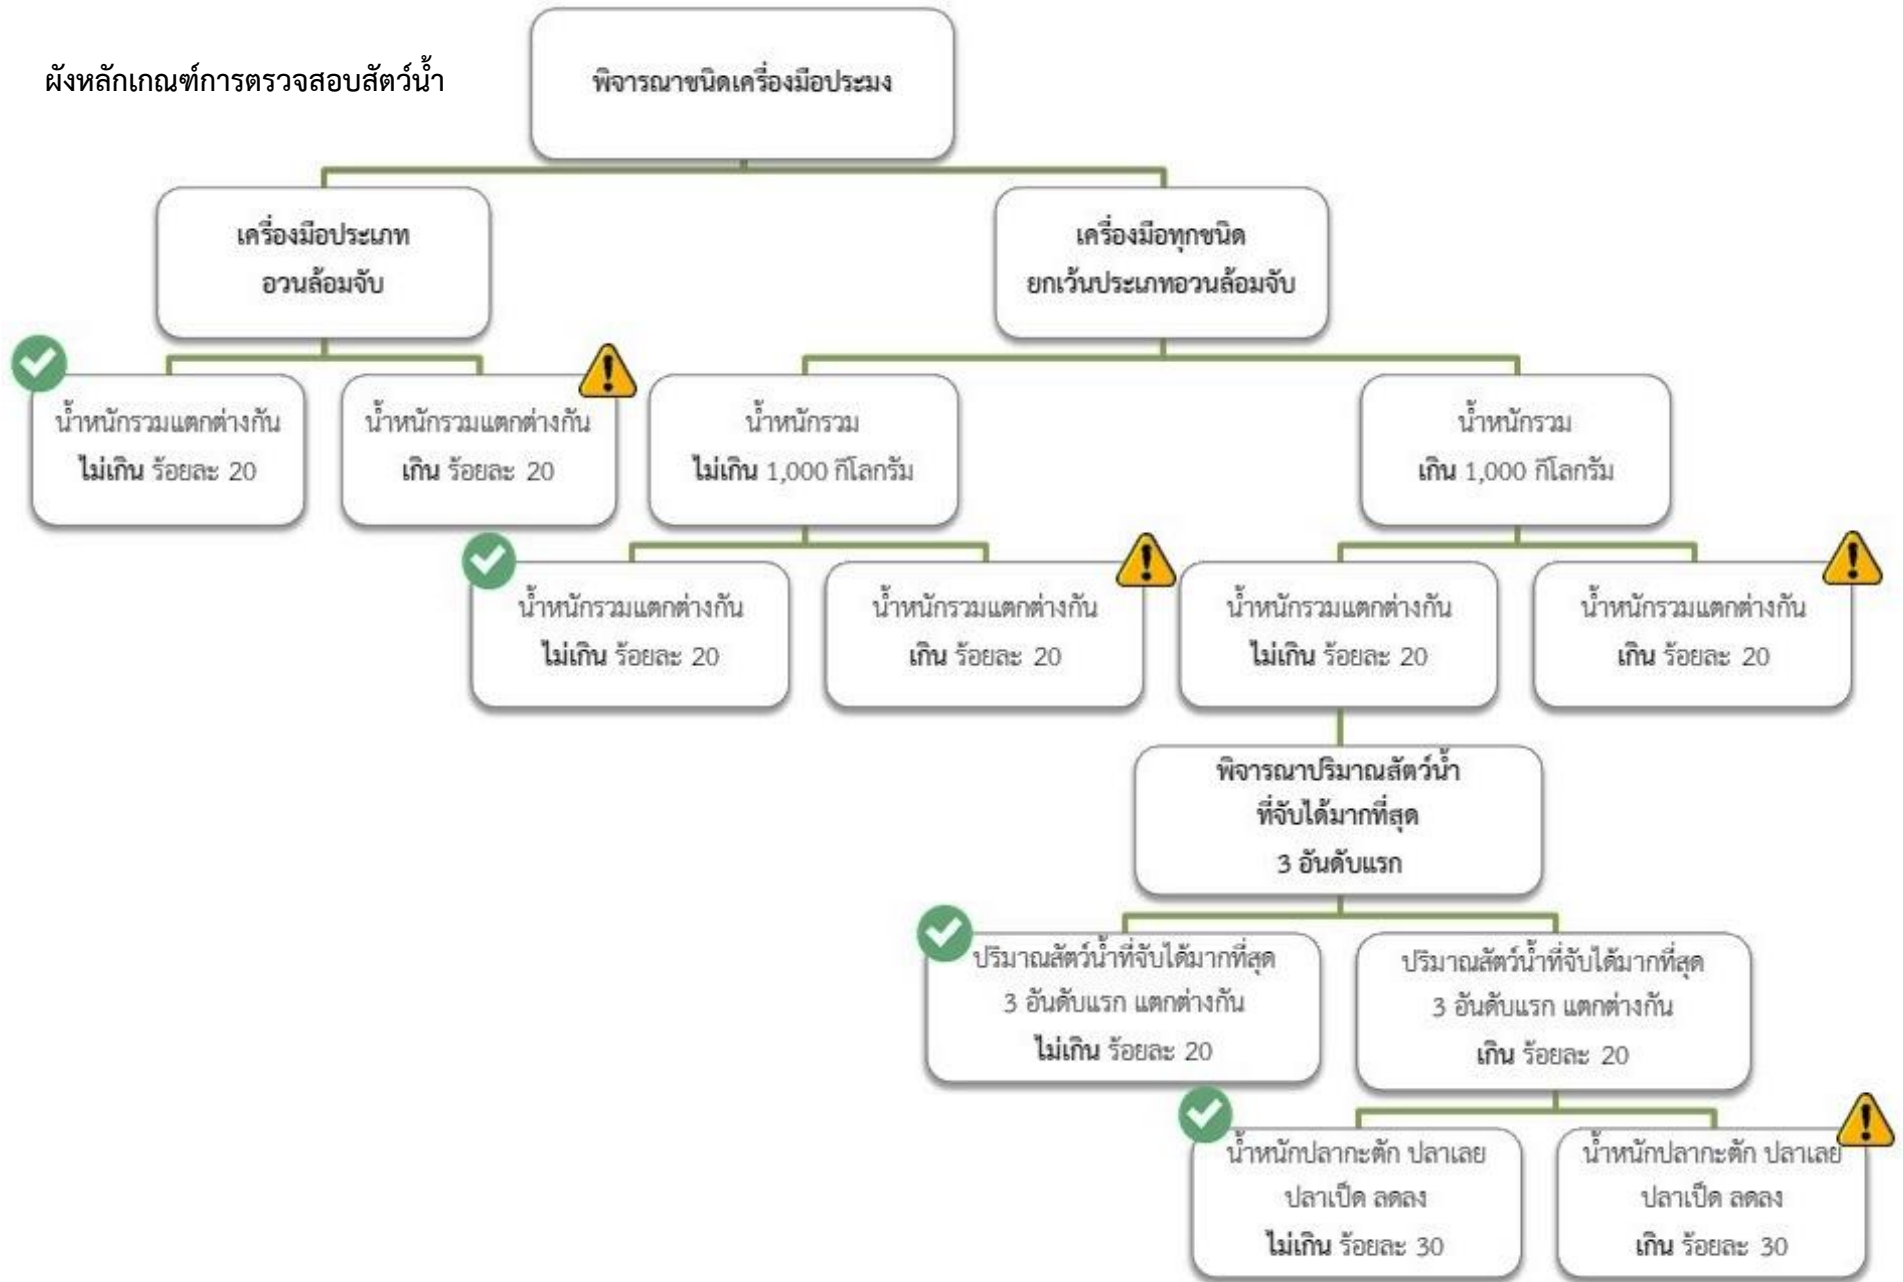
ผังหลักเกณฑ์การตรวจสอบสัตว์น้ำ

พิจารณาชนิดเครื่องมือประมง

เครื่องมือประเภท อวนล้อมจับ

เครื่องมือทุกชนิด ยกเว้นประเภทอวนล้อมจับ

น้ำหนักรวมแตกต่างกัน ไม่เกิน ร้อยละ 20

น้ำหนักรวมแตกต่างกัน เกิน ร้อยละ 20

น้ำหนักรวม ไม่เกิน 1,000 กิโลกรัม

น้ำหนักรวม เกิน 1,000 กิโลกรัม

น้ำหนักรวมแตกต่างกัน ไม่เกิน ร้อยละ 20

น้ำหนักรวมแตกต่างกัน เกิน ร้อยละ 20

น้ำหนักรวมแตกต่างกัน ไม่เกิน ร้อยละ 20

น้ำหนักรวมแตกต่างกัน เกิน ร้อยละ 20

พิจารณาปริมาณสัตว์น้ำ ที่จับได้มากที่สุด 3 อันดับแรก

ปริมาณสัตว์น้ำที่จับได้มากที่สุด 3 อันดับแรก แตกต่างกัน ไม่เกิน ร้อยละ 20

ปริมาณสัตว์น้ำที่จับได้มากที่สุด 3 อันดับแรก แตกต่างกัน เกิน ร้อยละ 20

น้ำหนักปลากะตัก ปลาเลย ปลาเป็ด ลดลง ไม่เกิน ร้อยละ 30

น้ำหนักปลากะตัก ปลาเลย ปลาเป็ด ลดลง เกิน ร้อยละ 30